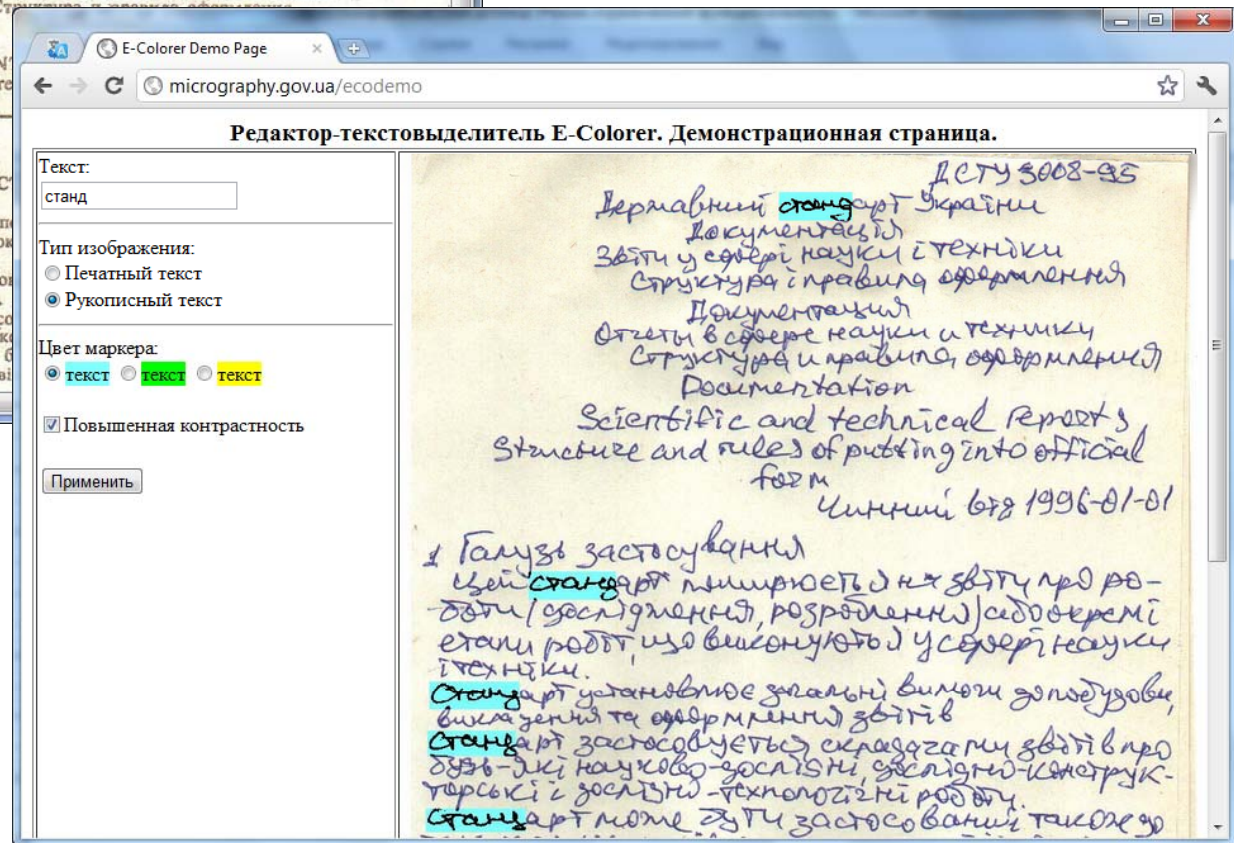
E-Colorer Demo Page

micrography.gov.ua/ecodemo

Редактор-текстовыделитель E-Colorer. Демонстрационная страница.

Текст:

станд

Тип изображения:

Печатный текст

Рукописный текст

Цвет маркера:

текст текст текст

Повышенная контрастность

Применить

ДСТУ 3008-95

Державний стандарт України
Документація
Звіти у сфері науки і техніки
Структура і правила оформлення
Документация
Отчеты в сфере науки и техники
Структура и правила оформления
Documentation
Scientific and technical reports
Structure and rules of putting into official form
Чинний від 1996-01-01

1 Галузь застосування
Цей стандарт поширюється на звіти про роботи (дослідження, розроблення) або окремі етапи робіт, що виконуються у сфері науки і техніки.
Стандарт установлює загальні вимоги до побудови, викладення та оформлення звітів
Стандарт застосовується складачами звітів про будь-які науково-дослідні, дослідно-конструкторські і дослідно-технологічні роботи.
Стандарт може бути застосований також до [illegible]